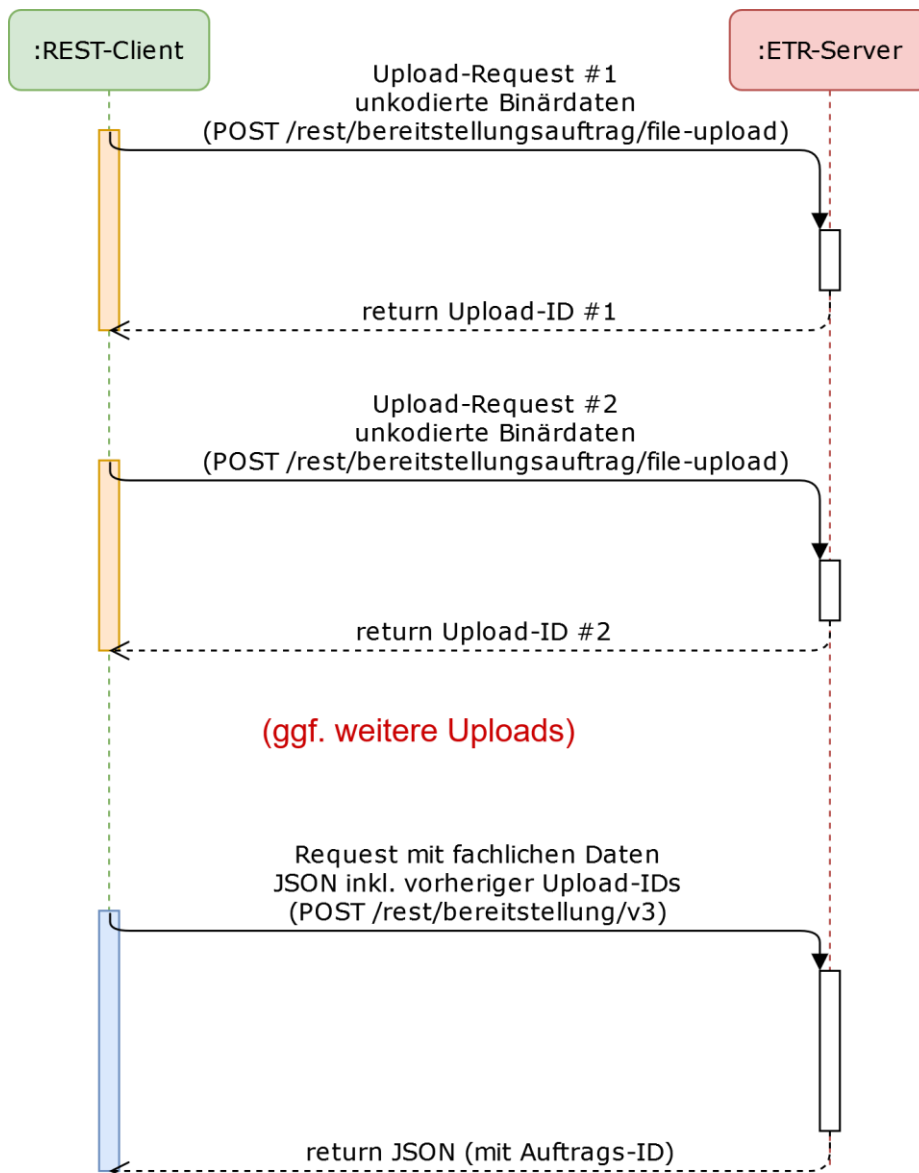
:REST-Client

:ETR-Server

Upload-Request #1
unkodierte Binärdaten
(POST /rest/bereitstellungsauftrag/file-upload)

return Upload-ID #1

Upload-Request #2
unkodierte Binärdaten
(POST /rest/bereitstellungsauftrag/file-upload)

return Upload-ID #2

(ggf. weitere Uploads)

Request mit fachlichen Daten
JSON inkl. vorheriger Upload-IDs
(POST /rest/bereitstellung/v3)

return JSON (mit Auftrags-ID)